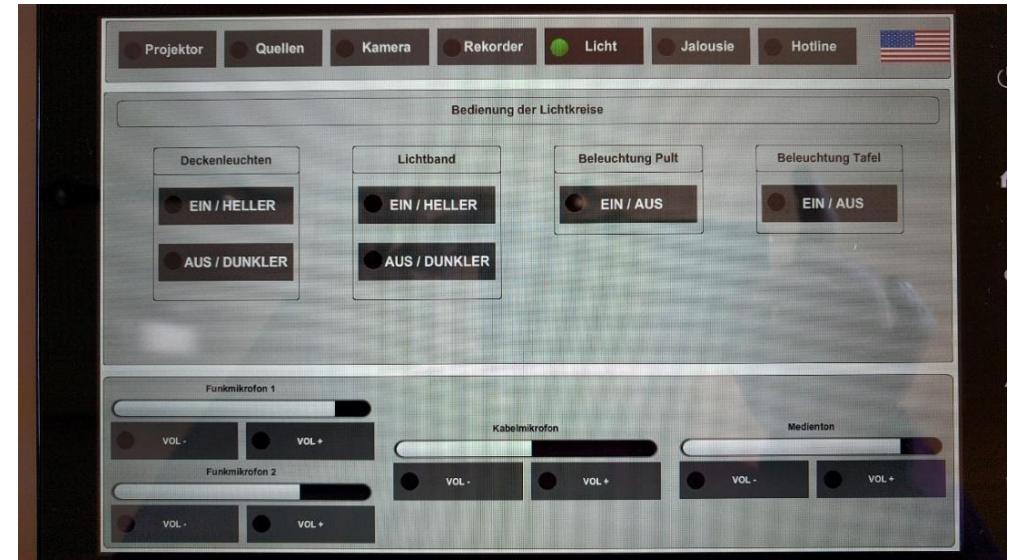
Projektor Quellen Kamera Rekorder Licht Jalousie Hotline

Bedienung der Lichtkreise

Deckenleuchten
EIN / HELLER
AUS / DUNKLER

Lichtband
EIN / HELLER
AUS / DUNKLER

Beleuchtung Pult
EIN / AUS

Beleuchtung Tafel
EIN / AUS

Funkmikrofon 1
VOL -
VOL +

Funkmikrofon 2
VOL -
VOL +

Kabelmikrofon
VOL -
VOL +

Medienton
VOL -
VOL +